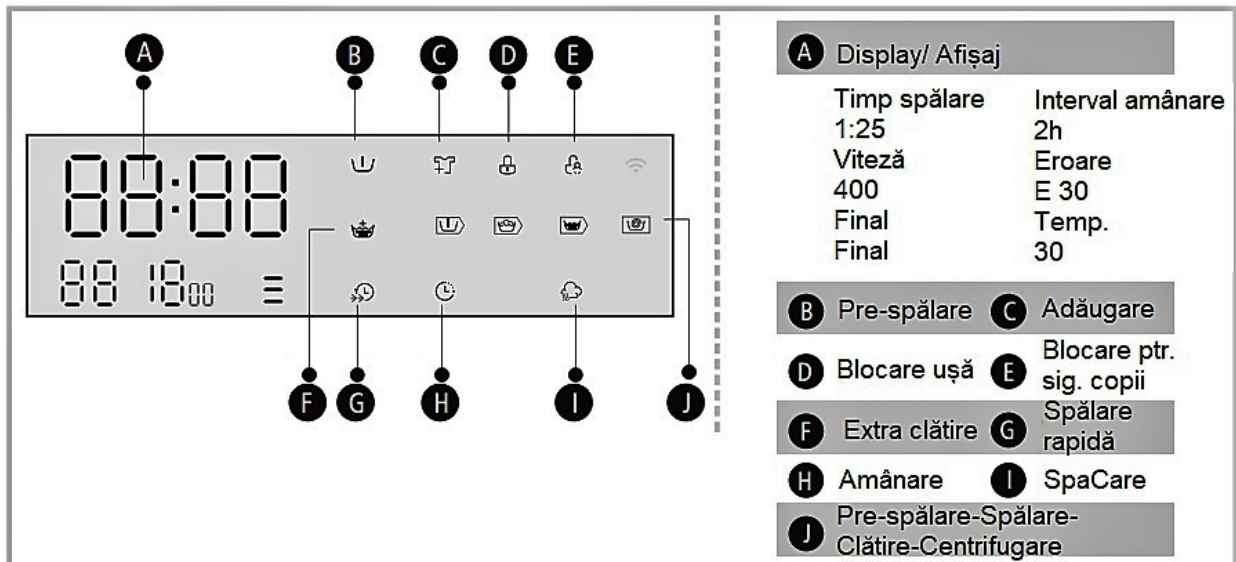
A B C D E

88:88

88 18 00

F G H I J

A Display/ Afișaj

| | |
|---|---|
| Timp spălare | Interval amânare |
| 1:25 | 2h |
| Viteză | Eroare |
| 400 | E 30 |
| Final | Temp. |
| Final | 30 |

B Pre-spălare C Adăugare

D Blocare ușă E Blocare ptr. sig. copii

F Extra clătire G Spălare rapidă

H Amânare I SpaCare

J Pre-spălare-Spălare-Clătire-Centrifugare